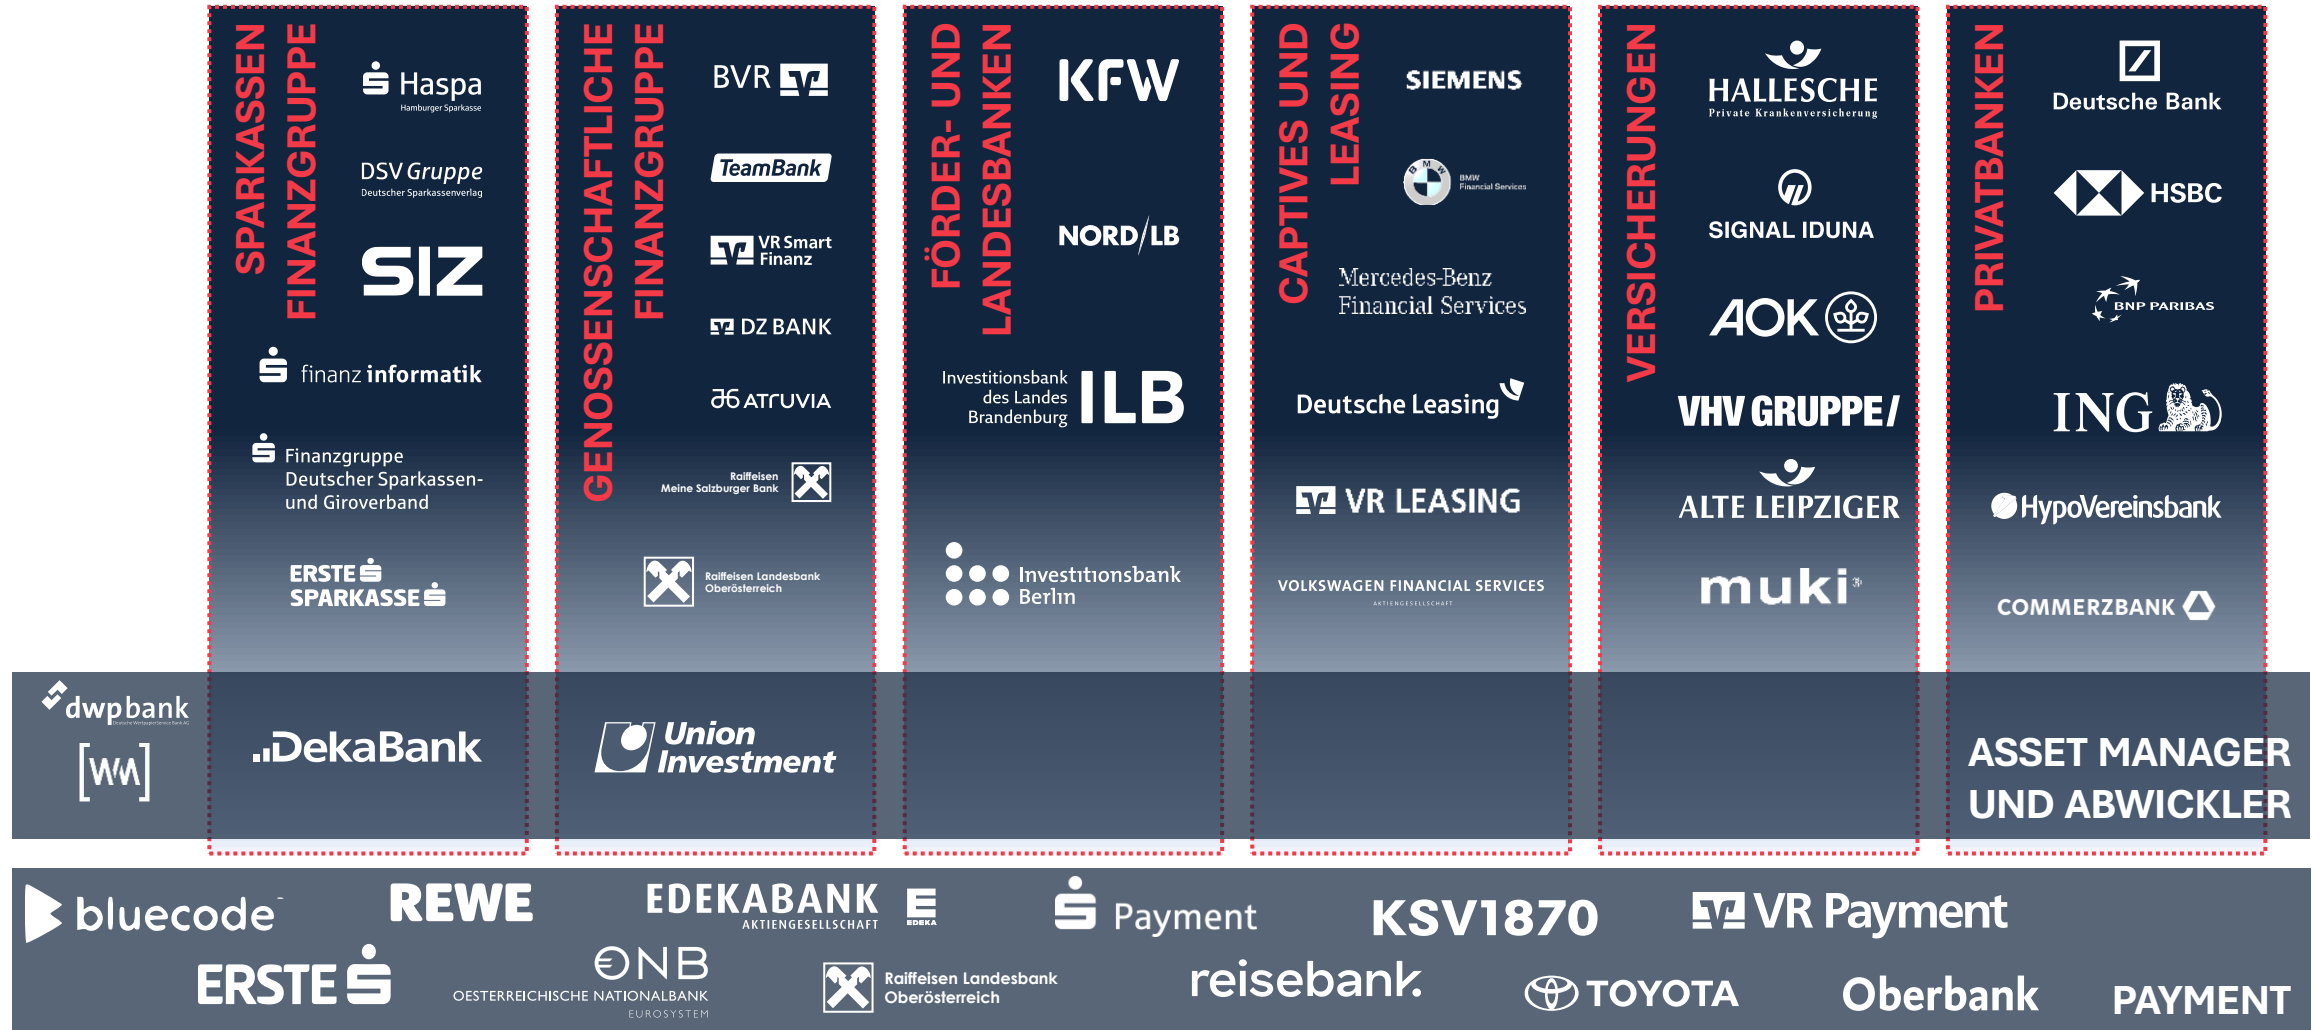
SPARKASSEN FINANZGRUPPE

Haspa
Hamburger Sparkasse

DSV Gruppe
Deutscher Sparkassenverlag

SIZ

finanz informatik

Finanzgruppe Deutscher Sparkassen- und Giroverband

ERSTE SPARKASSE

GENOSSENSCHAFTLICHE FINANZGRUPPE

BVR

TeamBank

VR Smart Finanz

DZ BANK

ATRUVIA

Raiffeisen Meine Salzburger Bank

Raiffeisen Landesbank Oberösterreich

FÖRDER- UND LANDESBANKEN

KFW

NORD/LB

Investitionsbank des Landes Brandenburg ILB

Investitionsbank Berlin

CAPTIVES UND LEASING

SIEMENS

BMW Financial Services

Mercedes-Benz Financial Services

Deutsche Leasing

VR LEASING

VOLKSWAGEN FINANCIAL SERVICES
AKTIENGESELLSCHAFT

VERSICHERUNGEN

HALLESCHE
Private Krankenversicherung

SIGNAL IDUNA

AOK

VHV GRUPPE

ALTE LEIPZIGER

muki

PRIVATBANKEN

Deutsche Bank

HSBC

BNP PARIBAS

ING

HypoVereinsbank

COMMERZBANK

dwpbank

[WM]

DekaBank

Union Investment

ASSET MANAGER UND ABWICKLER

bluecode

REWE

EDEKABANK
AKTIENGESELLSCHAFT

EDEKA

Payment

KSV1870

VR Payment

ERSTE

ONB
OESTERREICHISCHE NATIONALBANK
EUROSYSTEM

Raiffeisen Landesbank Oberösterreich

reisebank

TOYOTA

Oberbank

PAYMENT